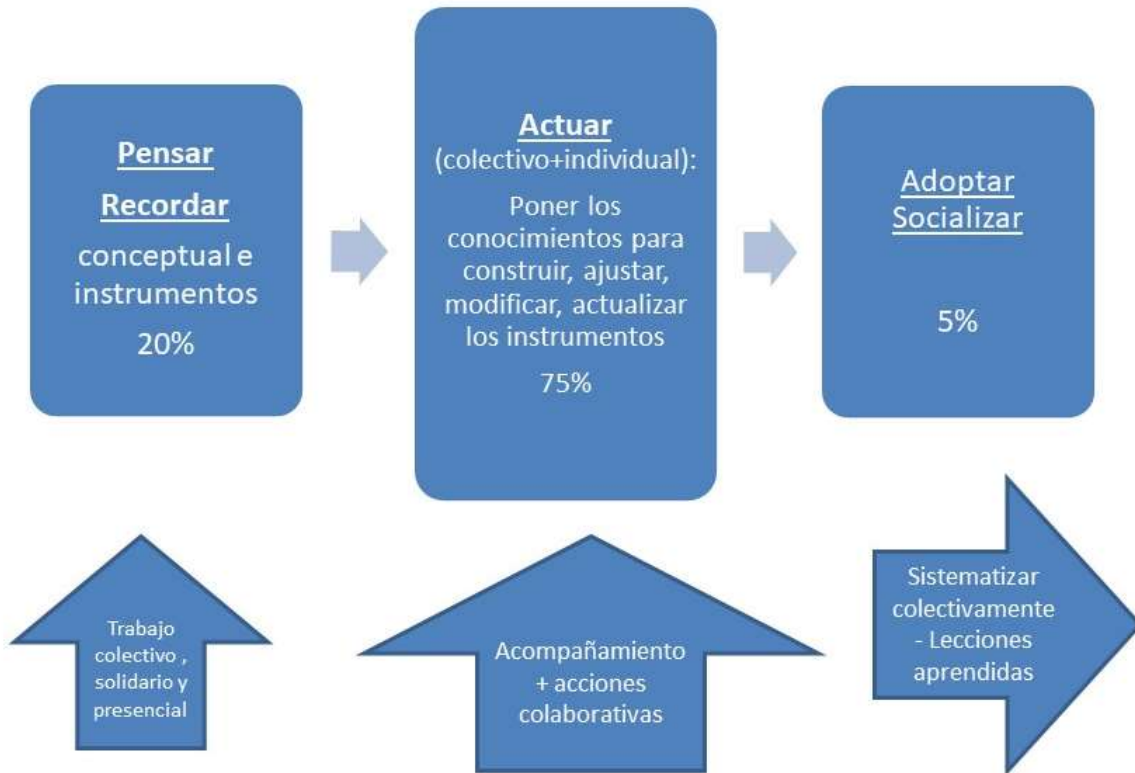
Pensar
Recordar
conceptual e instrumentos
20%

Actuar
(colectivo+individual):
Poner los conocimientos para construir, ajustar, modificar, actualizar los instrumentos
75%

Adoptar
Socializar
5%

Trabajo colectivo , solidario y presencial

Acompañamiento + acciones colaborativas

Sistematizar colectivamente - Lecciones aprendidas